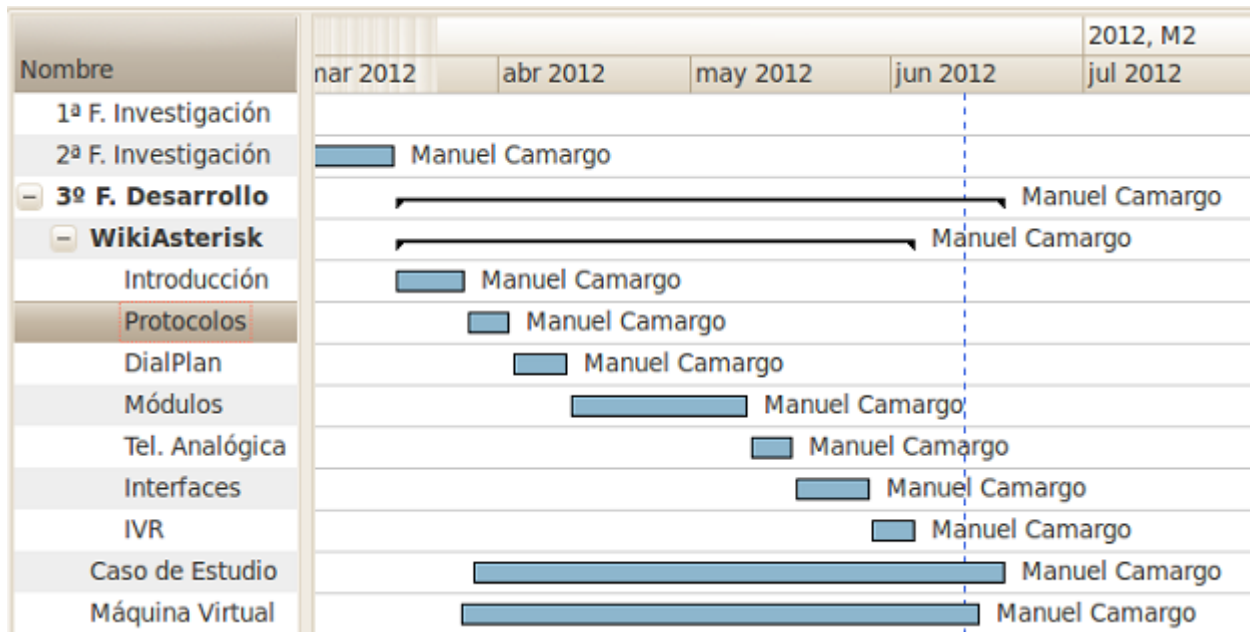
| Nombre | nar 2012 | abr 2012 | may 2012 | jun 2012 | 2012, M2 jul 2012 |
|---|---|---|---|---|---|
| 1ª F. Investigación | | | | | |
| 2ª F. Investigación | Manuel Camargo | | | | |
| − 3º F. Desarrollo | | | | | Manuel Camargo |
| − WikiAsterisk | | | | Manuel Camargo | |
| Introducción | | Manuel Camargo | | | |
| Protocolos | | Manuel Camargo | | | |
| DialPlan | | Manuel Camargo | | | |
| Módulos | | | Manuel Camargo | | |
| Tel. Analógica | | | Manuel Camargo | | |
| Interfaces | | | | Manuel Camargo | |
| IVR | | | | Manuel Camargo | |
| Caso de Estudio | | | | | Manuel Camargo |
| Máquina Virtual | | | | | Manuel Camargo |